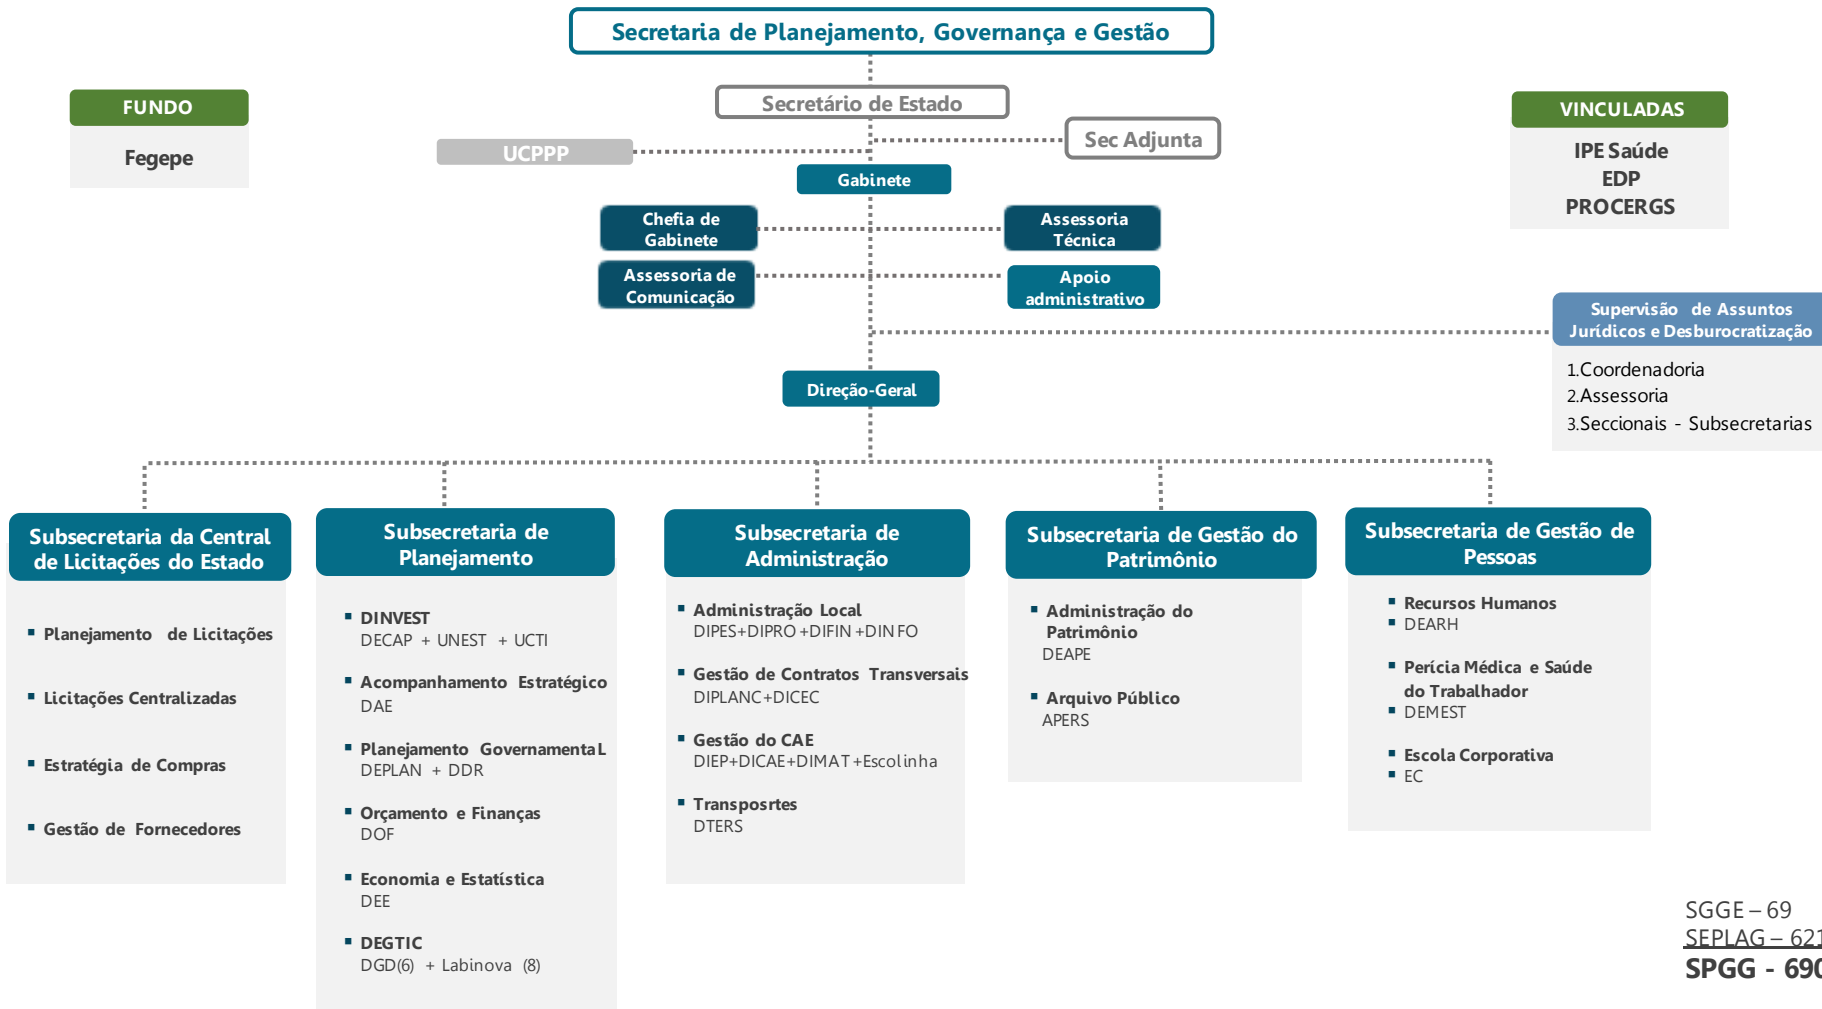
Secretaria de Planejamento, Governança e Gestão

FUNDO
Fegepe

Secretário de Estado

UCPPP

Sec Adjunta

Gabinete

Chefia de Gabinete

Assessoria Técnica

Assessoria de Comunicação

Apoio administrativo

VINCULADAS
IPE Saúde
EDP
PROCERGS

Supervisão de Assuntos Jurídicos e Desburocratização
1.Coordenadoria
2.Assessoria
3.Seccionais - Subsecretarias

Direção-Geral

Subsecretaria da Central de Licitações do Estado
▪ Planejamento de Licitações
▪ Licitações Centralizadas
▪ Estratégia de Compras
▪ Gestão de Fornecedores

Subsecretaria de Planejamento
▪ DINVEST
DECAP + UNEST + UCTI
▪ Acompanhamento Estratégico
DAE
▪ Planejamento Governamental
DEPLAN + DDR
▪ Orçamento e Finanças
DOF
▪ Economia e Estatística
DEE
▪ DEGTIC
DGD(6) + Labinova (8)

Subsecretaria de Administração
▪ Administração Local
DIPES+DIPRO+DIFIN+DINFO
▪ Gestão de Contratos Transversais
DIPLANC+DICEC
▪ Gestão do CAE
DIEP+DICAE+DIMAT+Escolinha
▪ Transposrtes
DTERS

Subsecretaria de Gestão do Patrimônio
▪ Administração do Patrimônio
DEAPE
▪ Arquivo Público
APERS

Subsecretaria de Gestão de Pessoas
▪ Recursos Humanos
▪ DEARH
▪ Perícia Médica e Saúde do Trabalhador
▪ DEMEST
▪ Escola Corporativa
▪ EC

SGGE – 69
SEPLAG – 62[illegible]
SPGG - 69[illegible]